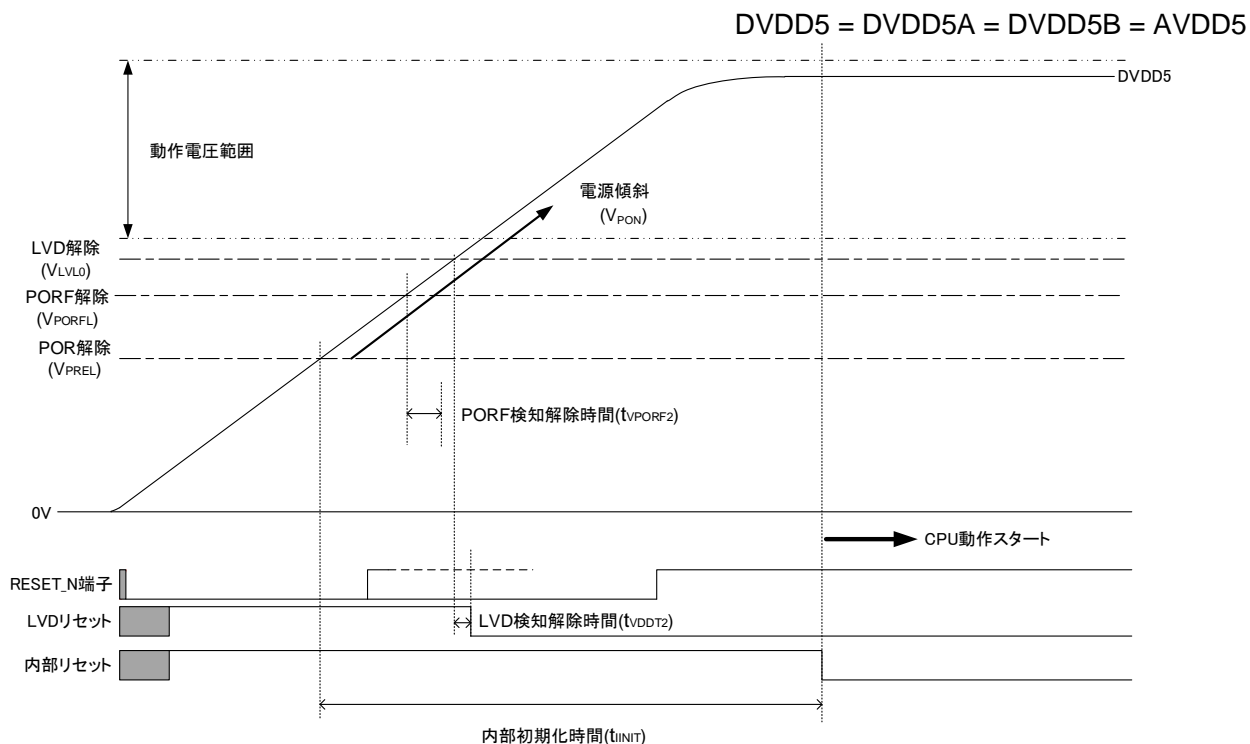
DVDD5 = DVDD5A = DVDD5B = AVDD5

DVDD5

動作電圧範囲

電源傾斜 ($V_{PON}$)

LVD解除 ($V_{LVL0}$)

PORF解除 ($V_{PORFL}$)

POR解除 ($V_{PREL}$)

PORF検知解除時間($t_{VPORF2}$)

0V

CPU動作スタート

RESET_N端子

LVDリセット

LVD検知解除時間($t_{VDDT2}$)

内部リセット

内部初期化時間($t_{IINIT}$)